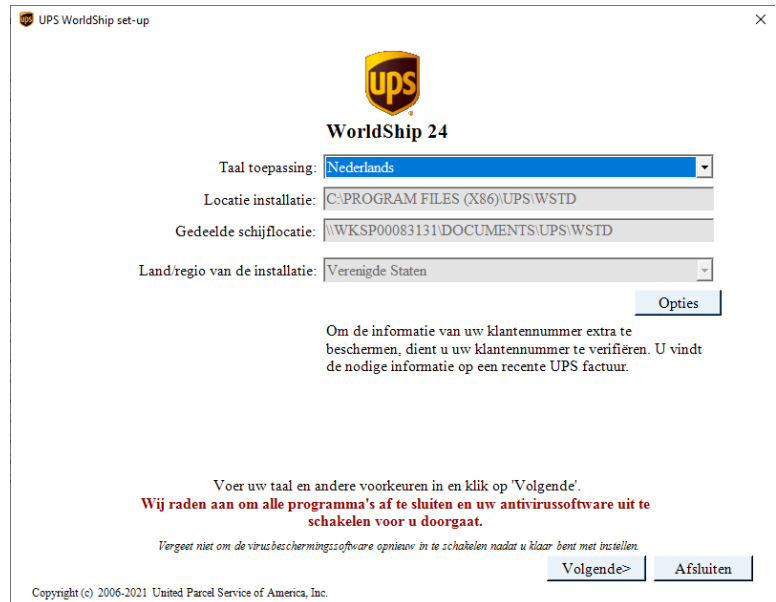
UPS WorldShip set-up

×

ups

WorldShip 24

Taal toepassing: Nederlands

Locatie installatie: C:\PROGRAM FILES (X86)\UPS\WSTD

Gedeelde schijflocatie: \\WKSP00083131\DOCUMENTS\UPS\WSTD

Land/regio van de installatie: Verenigde Staten

Opties

Om de informatie van uw klantennummer extra te beschermen, dient u uw klantennummer te verifiëren. U vindt de nodige informatie op een recente UPS factuur.

Voer uw taal en andere voorkeuren in en klik op 'Volgende'.

Wij raden aan om alle programma's af te sluiten en uw antivirussoftware uit te schakelen voor u doorgaat.

Vergeet niet om de virusbeschermingssoftware opnieuw in te schakelen nadat u klaar bent met instellen.

Copyright (c) 2006-2021 United Parcel Service of America, Inc.

Volgende>

Afsluiten